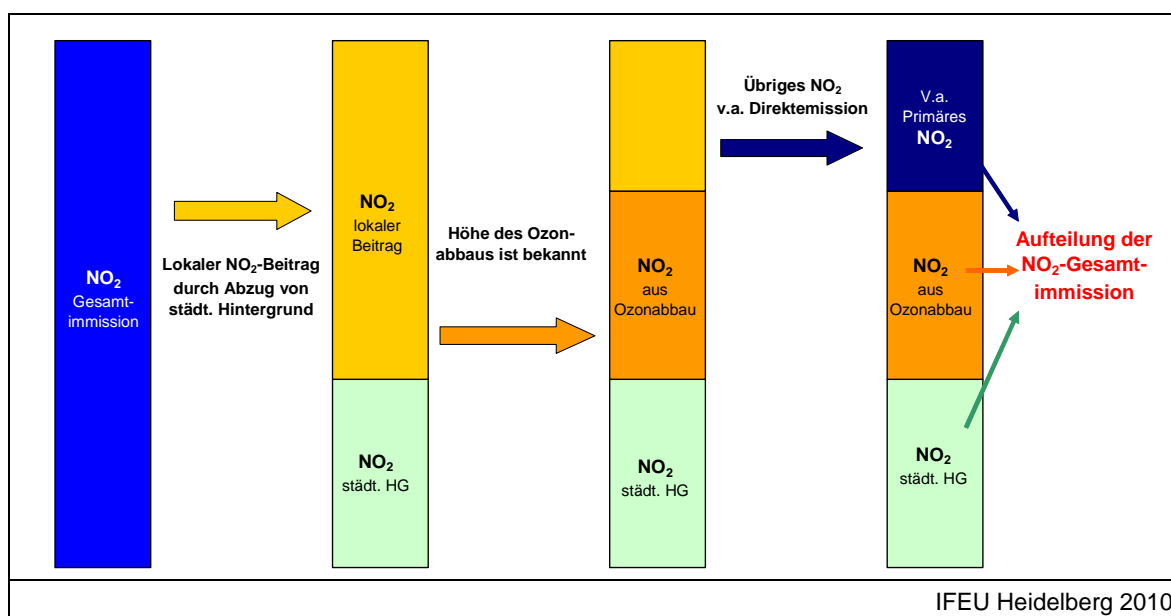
$NO_2$
Gesamtimmission

Lokaler $NO_2$-Beitrag durch Abzug von städt. Hintergrund

$NO_2$
lokaler Beitrag

$NO_2$
städt. HG

Höhe des Ozonabbaus ist bekannt

$NO_2$
aus Ozonabbau

$NO_2$
städt. HG

Übriges $NO_2$
v.a. Direktemission

V.a. Primäres
$NO_2$

$NO_2$
aus Ozonabbau

$NO_2$
städt. HG

Aufteilung der $NO_2$-Gesamtimmission

IFEU Heidelberg 2010